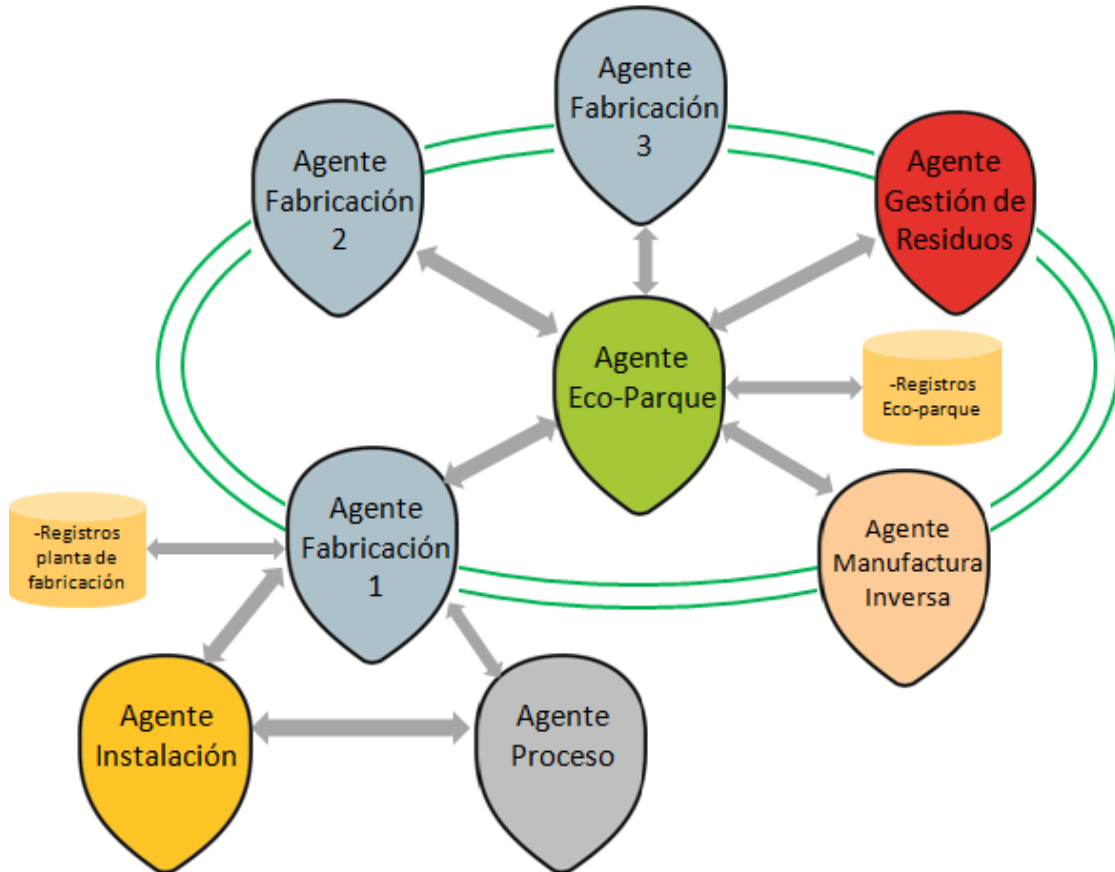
Agente Fabricación 3

Agente Fabricación 2

Agente Gestión de Residuos

Agente Eco-Parque

-Registros Eco-parque

-Registros planta de fabricación

Agente Fabricación 1

Agente Manufactura Inversa

Agente Instalación

Agente Proceso